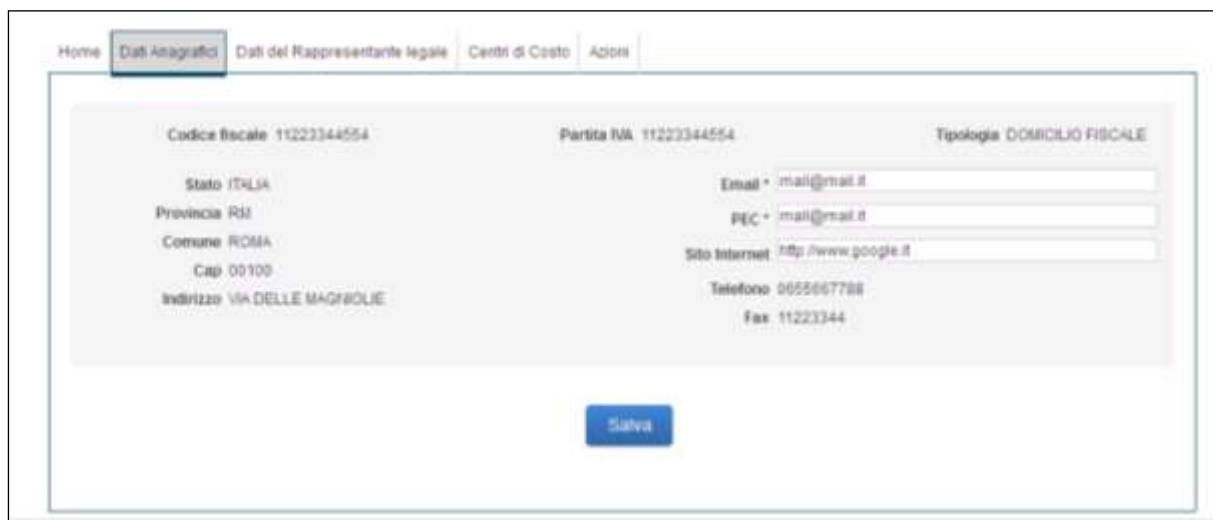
Home | Dati Anagrafici | Dati del Rappresentante legale | Centri di Costo | Azioni

Codice fiscale 11223344554

Partita IVA 11223344554

Tipologia DOMICILIO FISCALE

Stato ITALIA
Provincia RM
Comune ROMA
Cap 00100
Indirizzo VIA DELLE MAGNOLIE

Email * mail@mail.it
PEC * mail@mail.it
Sito Internet http://www.google.it
Telefono 0655667788
Fax 11223344

Salva